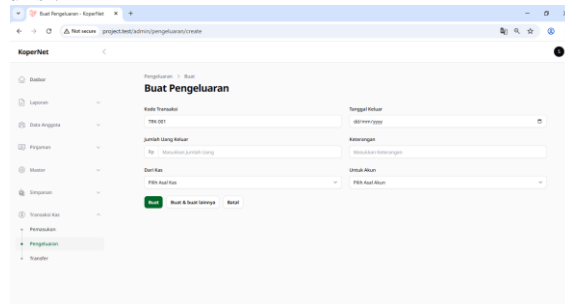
Buat Pengeluaran - KoperNet ×

Not secure project.test/admin/pengeluaran/create

KoperNet

Dasbor

Laporan

Data Anggota

Pinjaman

Master

Simpanan

Transaksi Kas

Pemasukan

Pengeluaran

Transfer

Pengeluaran > Buat

Buat Pengeluaran

Kode Transaksi
TRK-001

Tanggal Keluar
dd/mm/yyyy

Jumlah Uang Keluar
Rp Masukkan jumlah Uang

Keterangan
Masukkan Keterangan

Dari Kas
Pilih Asal Kas

Untuk Akun
Pilih Asal Akun

Buat Buat & buat lainnya Batal